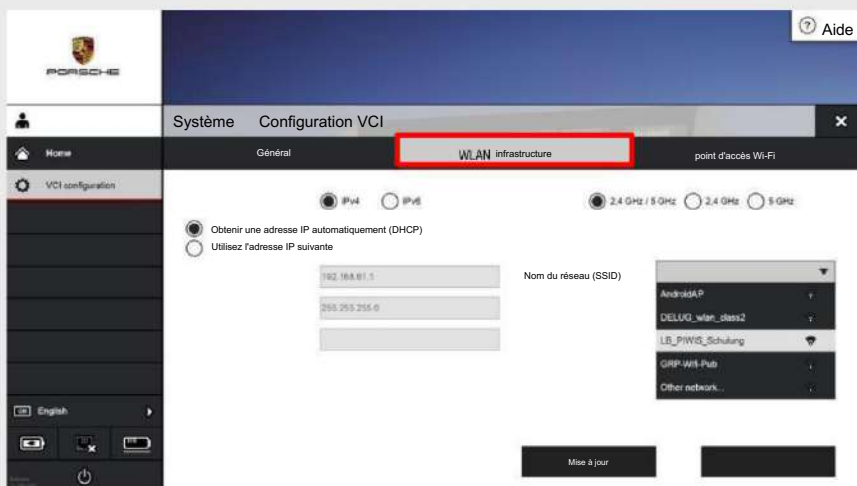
PORSCHE

Aide

Système Configuration VCI

Home

VCI configuration

Général

WLAN infrastructure

point d'accès Wi-Fi

IPv4 IPv6

2,4 GHz / 5 GHz 2,4 GHz 5 GHz

Obtenir une adresse IP automatiquement (DHCP)

Utilisez l'adresse IP suivante

192.168.61.1

255.255.255.0

Nom du réseau (SSID)

AndroidAP

DELUG_wlan_class2

LB_PIWIS_Schulung

GRP-Wifi-Pub

Other network...

English

Mise à jour